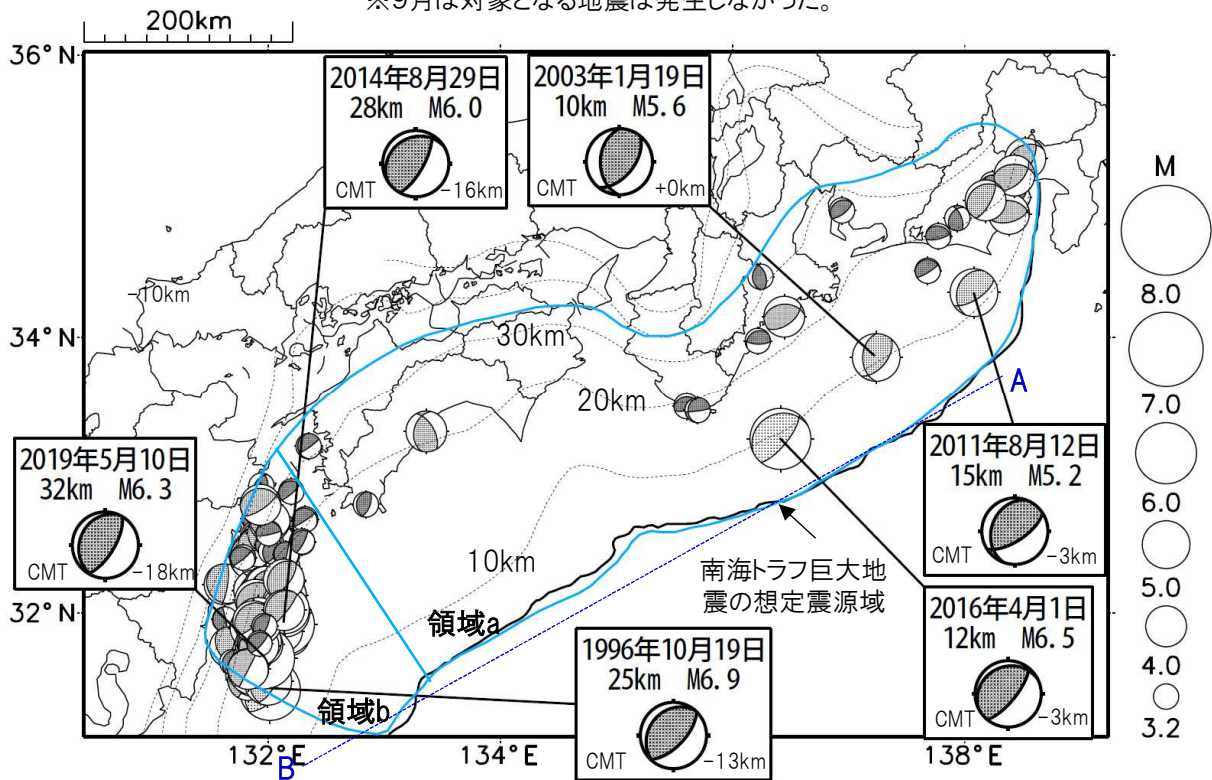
200km

※9月は対象となる地震は発生しなかった。

36° N

2014年8月29日
28km M6.0
CMT -16km

2003年1月19日
10km M5.6
CMT +0km

M

8.0

7.0

6.0

5.0

4.0

3.2

-10km

34° N

30km

20km

A

2011年8月12日
15km M5.2
CMT -3km

2019年5月10日
32km M6.3
CMT -18km

10km

南海トラフ巨大地震の想定震源域

32° N

領域a

2016年4月1日
12km M6.5
CMT -3km

1996年10月19日
25km M6.9
CMT -13km

領域b

132° E

134° E

138° E

B